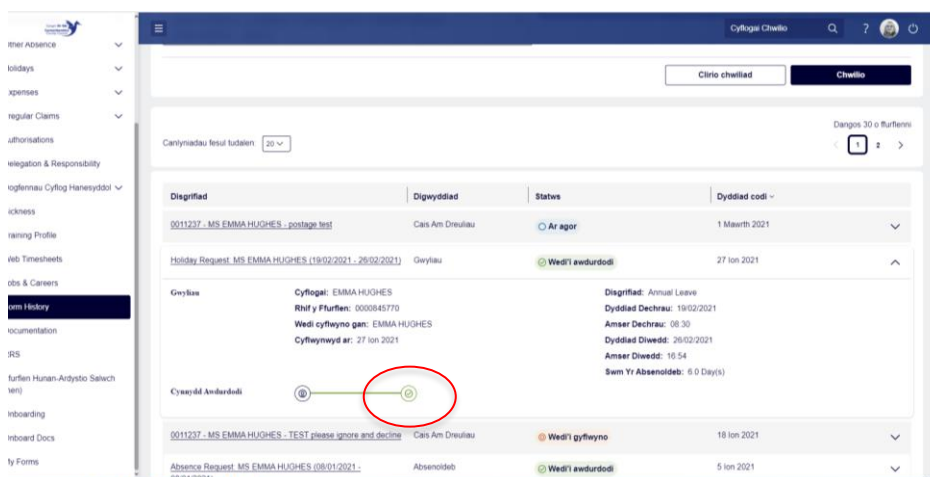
ther Absence
olidays
xpenses
regular Claims
uthorisations
elegation & Responsibility
ogfennau Cyflog Hanesyddol
ickness
raining Profile
Veb Timesheets
obs & Careers
orm History
ocumentation
RS
furflen Hunan-Ardystio Salwch
en)
nboarding
nboard Docs
ly Forms

Cyflogai Chwilio

Clirio chwiliad
Chwilio

Canlyniadau fesul tudalen 20

Dangos 30 o ffurflenni
1 2

| Disgrifiad | Digwyddiad | Statws | Dyddiad codi |
|---|---|---|---|
| 0011237 - MS EMMA HUGHES - postage test | Cais Am Dreuliau | Ar agor | 1 Mawrth 2021 |
| Holiday Request MS EMMA HUGHES (19/02/2021 - 26/02/2021) | Gwyliau | Wedi'i awdurdodi | 27 Ion 2021 |

Gwyliau
Cyflogai: EMMA HUGHES
Rhif y Ffurflen: 0000845770
Wedi cyflwyno gan: EMMA HUGHES
Cyflwynwyd ar: 27 Ion 2021

Disgrifiad: Annual Leave
Dyddiad Dechrau: 19/02/2021
Amser Dechrau: 08:30
Dyddiad Diwedd: 26/02/2021
Amser Diwedd: 16:54
Swm Yr Absenoldeb: 6.0 Day(s)

Cynnydd Awdurdodi

| | | | |
|---|---|---|---|
| 0011237 - MS EMMA HUGHES - TEST please ignore and decline | Cais Am Dreuliau | Wedi'i gyflwyno | 18 Ion 2021 |
| Absence Request MS EMMA HUGHES (08/01/2021 - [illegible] | Absenoldeb | Wedi'i awdurdodi | 5 Ion 2021 |